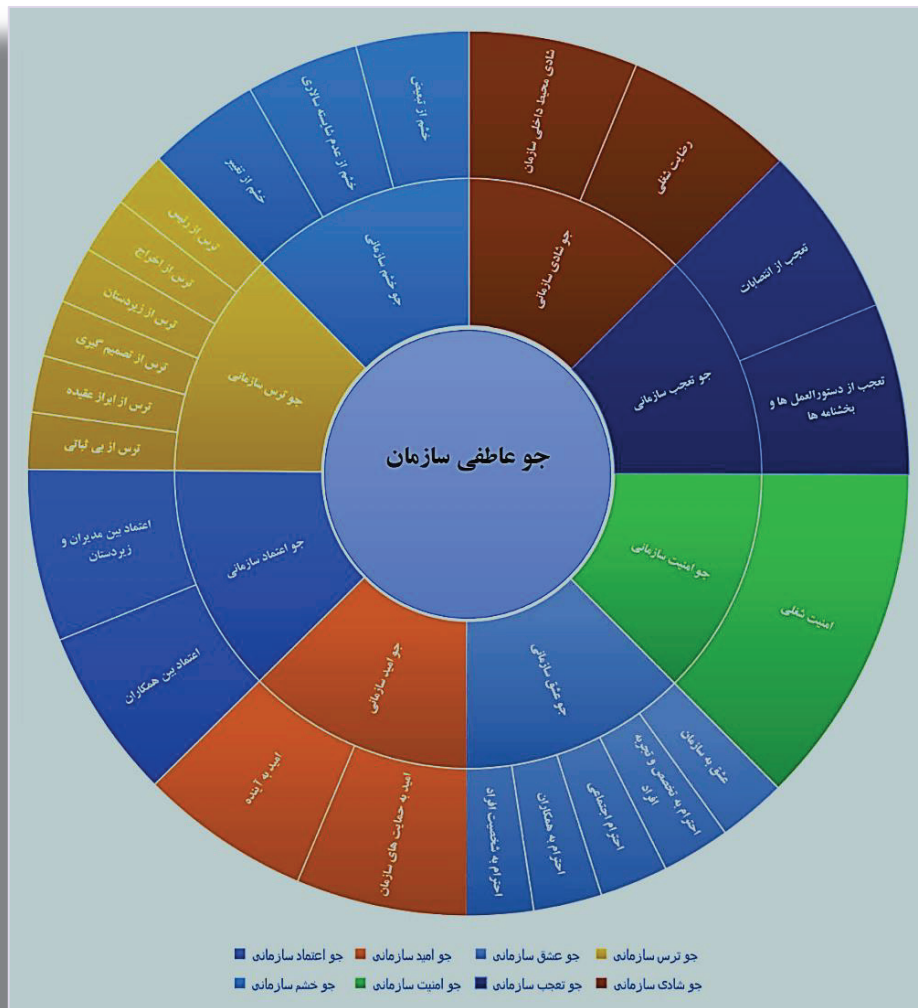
جو عاطفی سازمان

جو شادی سازمانی
شادی محیط داخلی سازمان
رضایت شغلی

جو تعجب سازمانی
تعجب از انتصابات
تعجب از دستورالعمل ها و بخشنامه ها

جو امنیت سازمانی
امنیت شغلی

جو عشق سازمانی
عشق به سازمان
احترام به تخصص و تجربه افراد
احترام اجتماعی
احترام به همکاران
احترام به شخصیت افراد

جو امید سازمانی
امید به حمایت های سازمان
امید به آینده

جو اعتماد سازمانی
اعتماد بین همکاران
اعتماد بین مدیران و زیردستان

جو ترس سازمانی
ترس از بی ثباتی
ترس از ابراز عقیده
ترس از تصمیم گیری
ترس از زیردستان
ترس از اخراج
ترس از رئیس

جو خشم سازمانی
خشم از تبعیض
خشم از عدم شایسته سالاری
خشم از فقر

جو اعتماد سازمانی جو امید سازمانی جو عشق سازمانی جو ترس سازمانی
جو خشم سازمانی جو امنیت سازمانی جو تعجب سازمانی جو شادی سازمانی